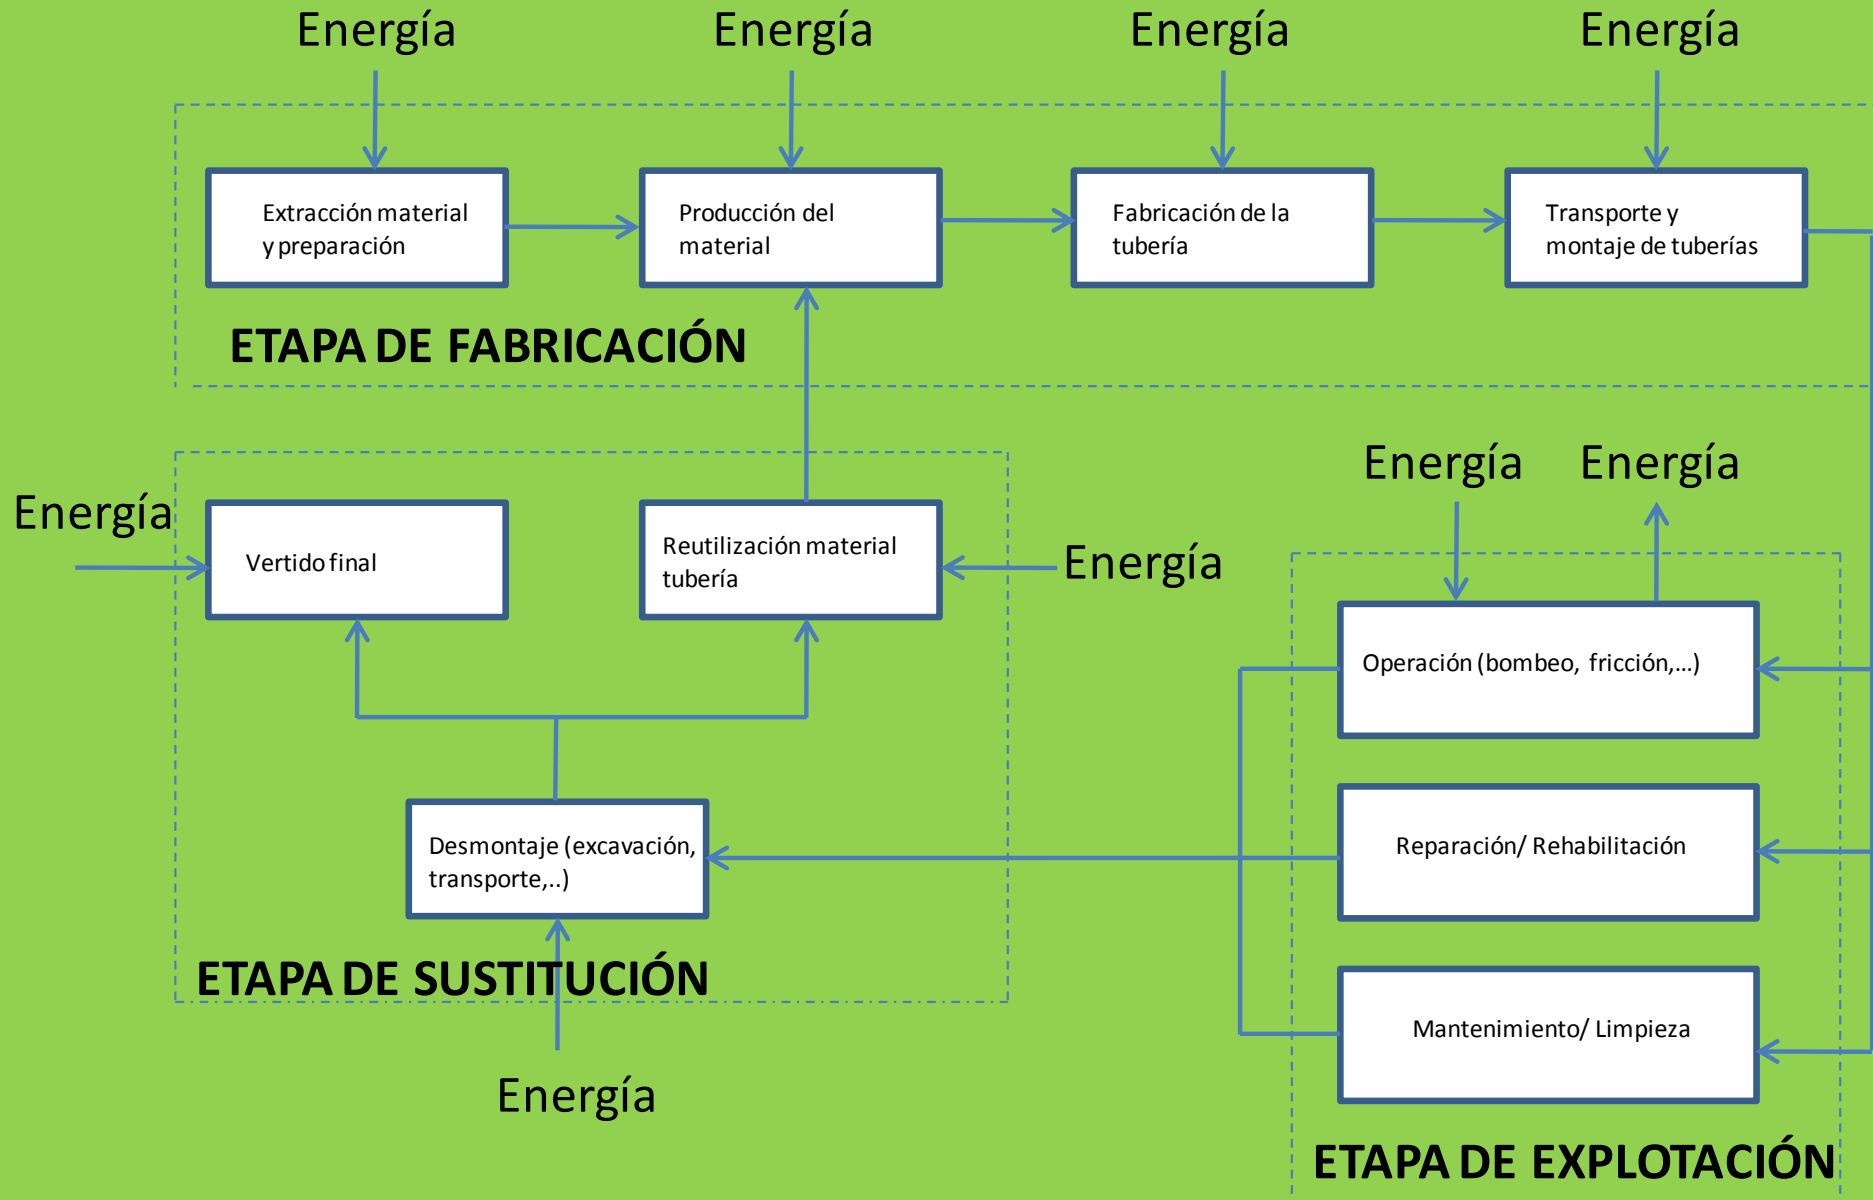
Energía

Energía

Energía

Energía

Extracción material y preparación

Producción del material

Fabricación de la tubería

Transporte y montaje de tuberías

ETAPA DE FABRICACIÓN

Energía

Vertido final

Reutilización material tubería

Energía

Energía

Energía

Operación (bombeo, fricción,...)

Reparación/ Rehabilitación

Mantenimiento/ Limpieza

Desmontaje (excavación, transporte,..)

ETAPA DE SUSTITUCIÓN

Energía

ETAPA DE EXPLOTACIÓN